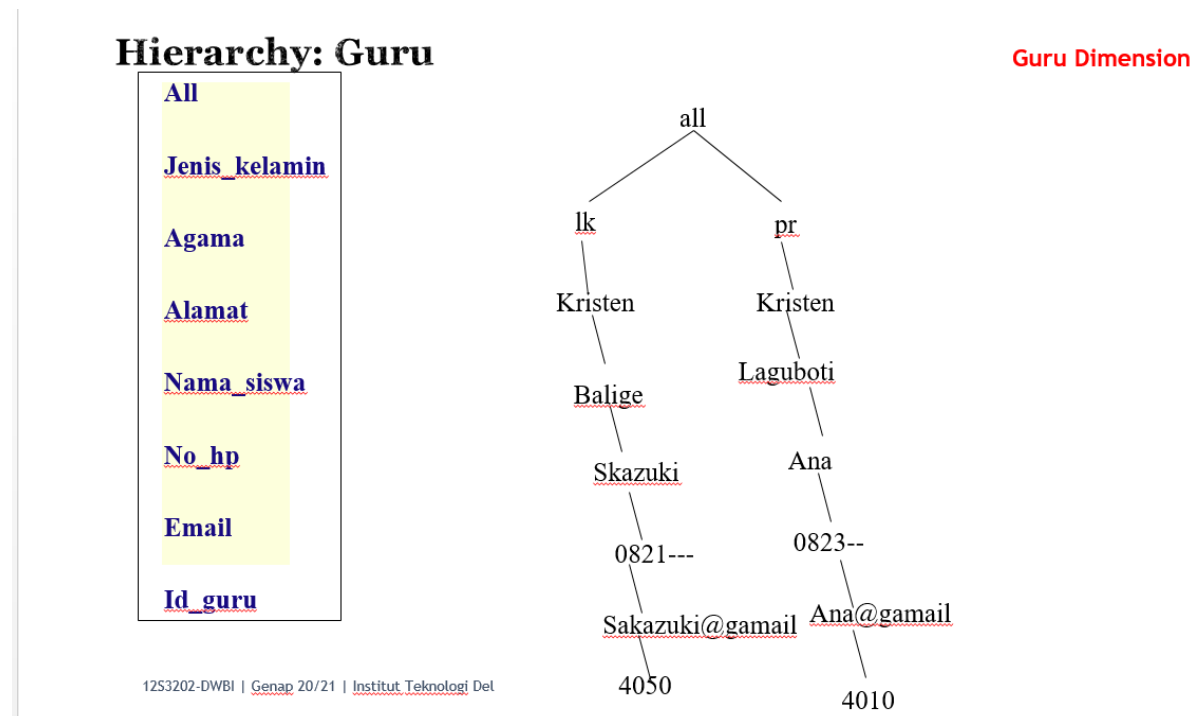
Hierarchy: Guru

Guru Dimension

All

Jenis_kelamin

Agama

Alamat

Nama_siswa

No_hp

Email

Id_guru

all

lk

pr

Kristen

Kristen

Balige

Laguboti

Skazuki

Ana

0821---

0823--

Sakazuki@gamail

Ana@gamail

4050

4010

12S3202-DWBI | Genap 20/21 | Institut Teknologi Del